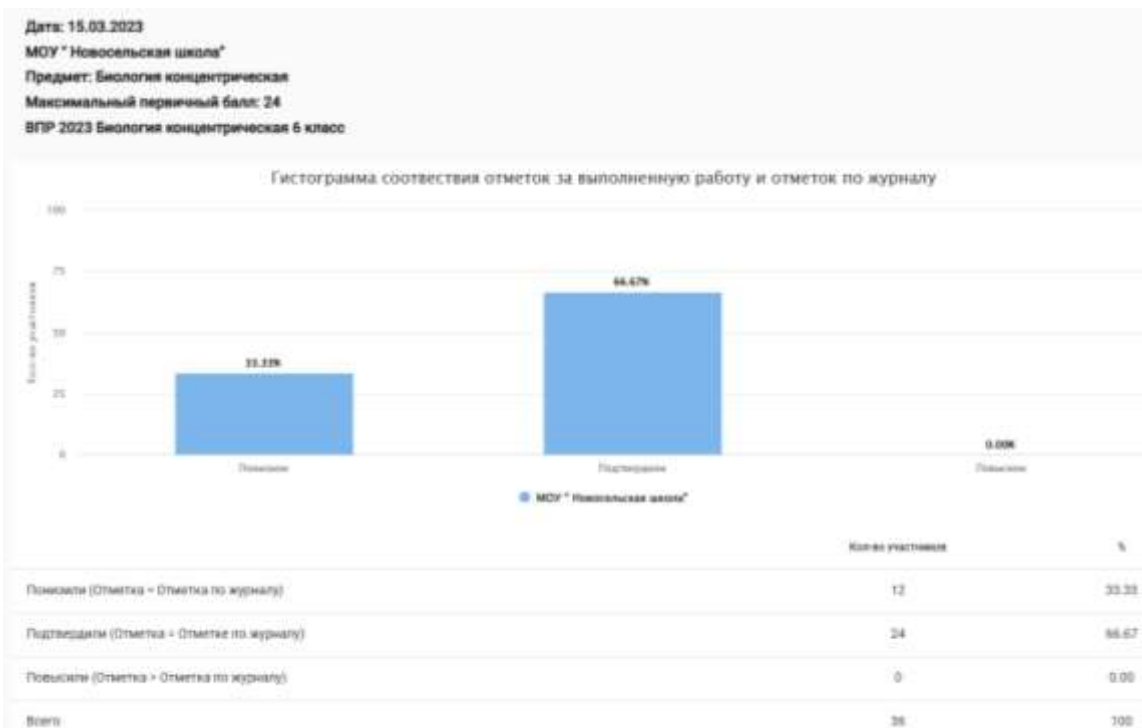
Дата: 15.03.2023
МОУ " Новосельская школа"
Предмет: Биология концентрическая
Максимальный первичный балл: 24
ВПР 2023 Биология концентрическая 6 класс

Гистограмма соотвествия отметок за выполненную работу и отметок по журналу

100
75
50
25
0

Кол-во участников

33.33%
66.67%
0.00%

Понизили
Подтвердили
Повысили

МОУ " Новосельская школа"

| | Кол-во участников | % |
|---|---|---|
| Понизили (Отметка < Отметка по журналу) | 12 | 33.33 |
| Подтвердили (Отметка = Отметке по журналу) | 24 | 66.67 |
| Повысили (Отметка > Отметка по журналу) | 0 | 0.00 |
| Всего | 36 | 100 |